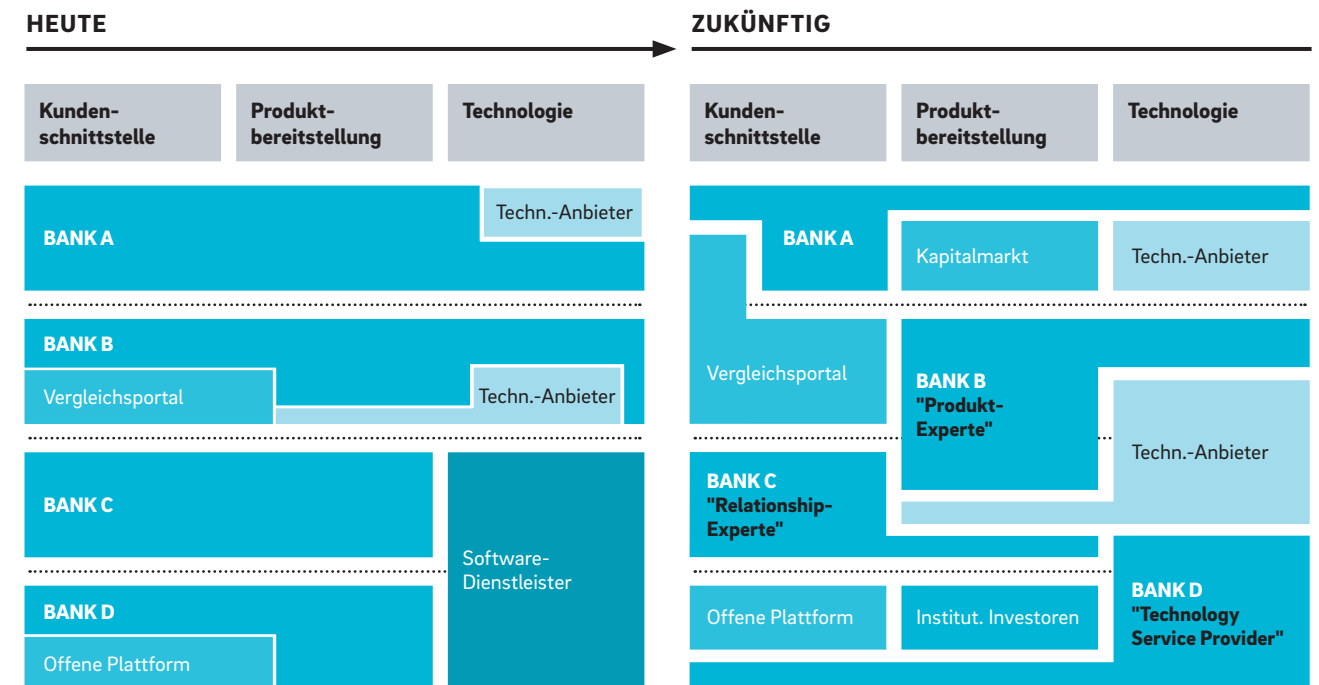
HEUTE

ZUKÜNFTIG

Kundenschnittstelle

Produktbereitstellung

Technologie

Kundenschnittstelle

Produktbereitstellung

Technologie

Techn.-Anbieter

BANK A

BANK B

Vergleichsportal

Techn.-Anbieter

BANK C

Software-Dienstleister

BANK D

Offene Plattform

BANK A

Kapitalmarkt

Techn.-Anbieter

Vergleichsportal

BANK B "Produkt-Experte"

Techn.-Anbieter

BANK C "Relationship-Experte"

Offene Plattform

Institut. Investoren

BANK D "Technology Service Provider"